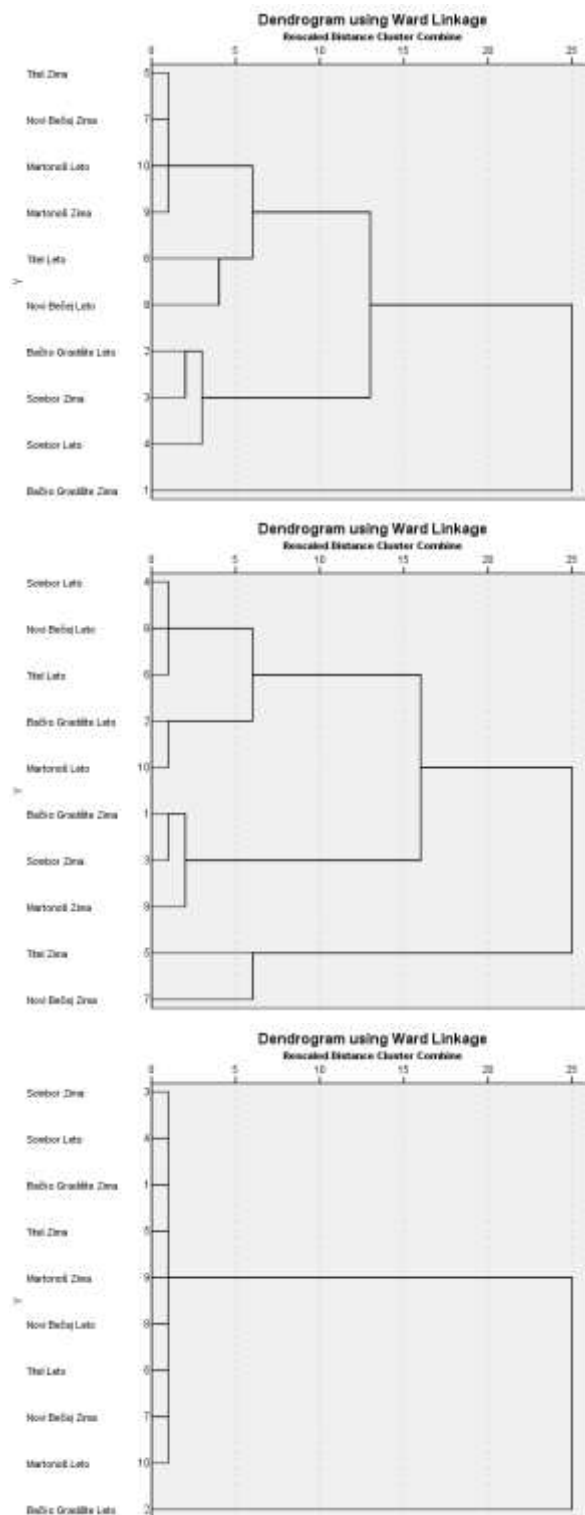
Dendrogram using Ward Linkage
Rescaled Distance Cluster Combine

0 5 10 15 20 25

Titel Zima 5
Novi Bečej Zima 7
Martonoš Leto 10
Martonoš Zima 9
Titel Leto 6
Y
Novi Bečej Leto 8
Bačko Gradište Leto 2
Sombor Zima 3
Sombor Leto 4
Bačko Gradište Zima 1

Dendrogram using Ward Linkage
Rescaled Distance Cluster Combine

0 5 10 15 20 25

Sombor Leto 4
Novi Bečej Leto 8
Titel Leto 6
Bačko Gradište Leto 2
Martonoš Leto 10
Y
Bačko Gradište Zima 1
Sombor Zima 3
Martonoš Zima 9
Titel Zima 5
Novi Bečej Zima 7

Dendrogram using Ward Linkage
Rescaled Distance Cluster Combine

0 5 10 15 20 25

Sombor Zima 3
Sombor Leto 4
Bačko Gradište Zima 1
Titel Zima 5
Martonoš Zima 9
Y
Novi Bečej Leto 8
Titel Leto 6
Novi Bečej Zima 7
Martonoš Leto 10
Bačko Gradište Leto 2